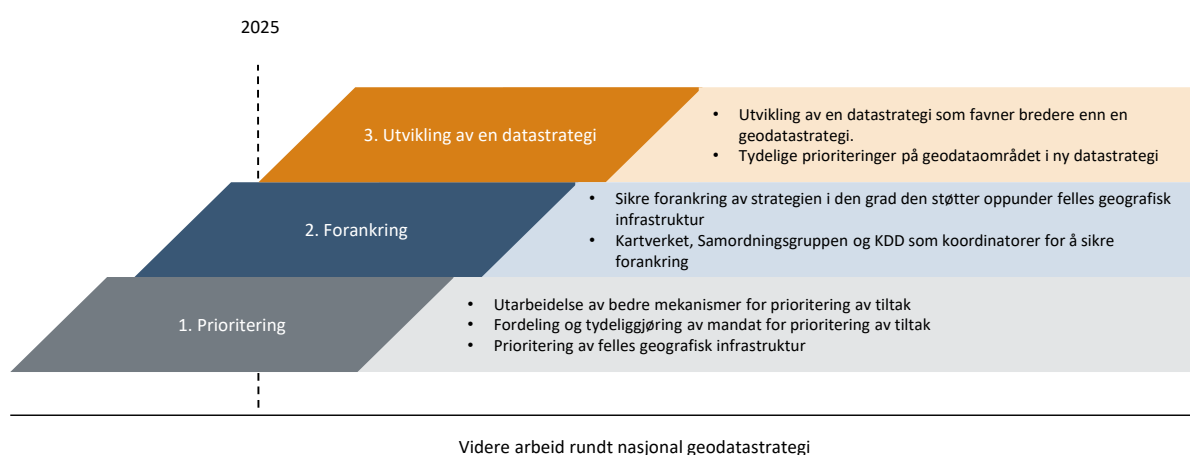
2025

3. Utvikling av en datastrategi

- Utvikling av en datastrategi som favner bredere enn en geodatastrategi.
- Tydelige prioriteringer på geodataområdet i ny datastrategi

2. Forankring

- Sikre forankring av strategien i den grad den støtter oppunder felles geografisk infrastruktur
- Kartverket, Samordningsgruppen og KDD som koordinatorer for å sikre forankring

1. Prioritering

- Utarbeidelse av bedre mekanismer for prioritering av tiltak
- Fordeling og tydeliggjøring av mandat for prioritering av tiltak
- Prioritering av felles geografisk infrastruktur

Videre arbeid rundt nasjonal geodatastrategi